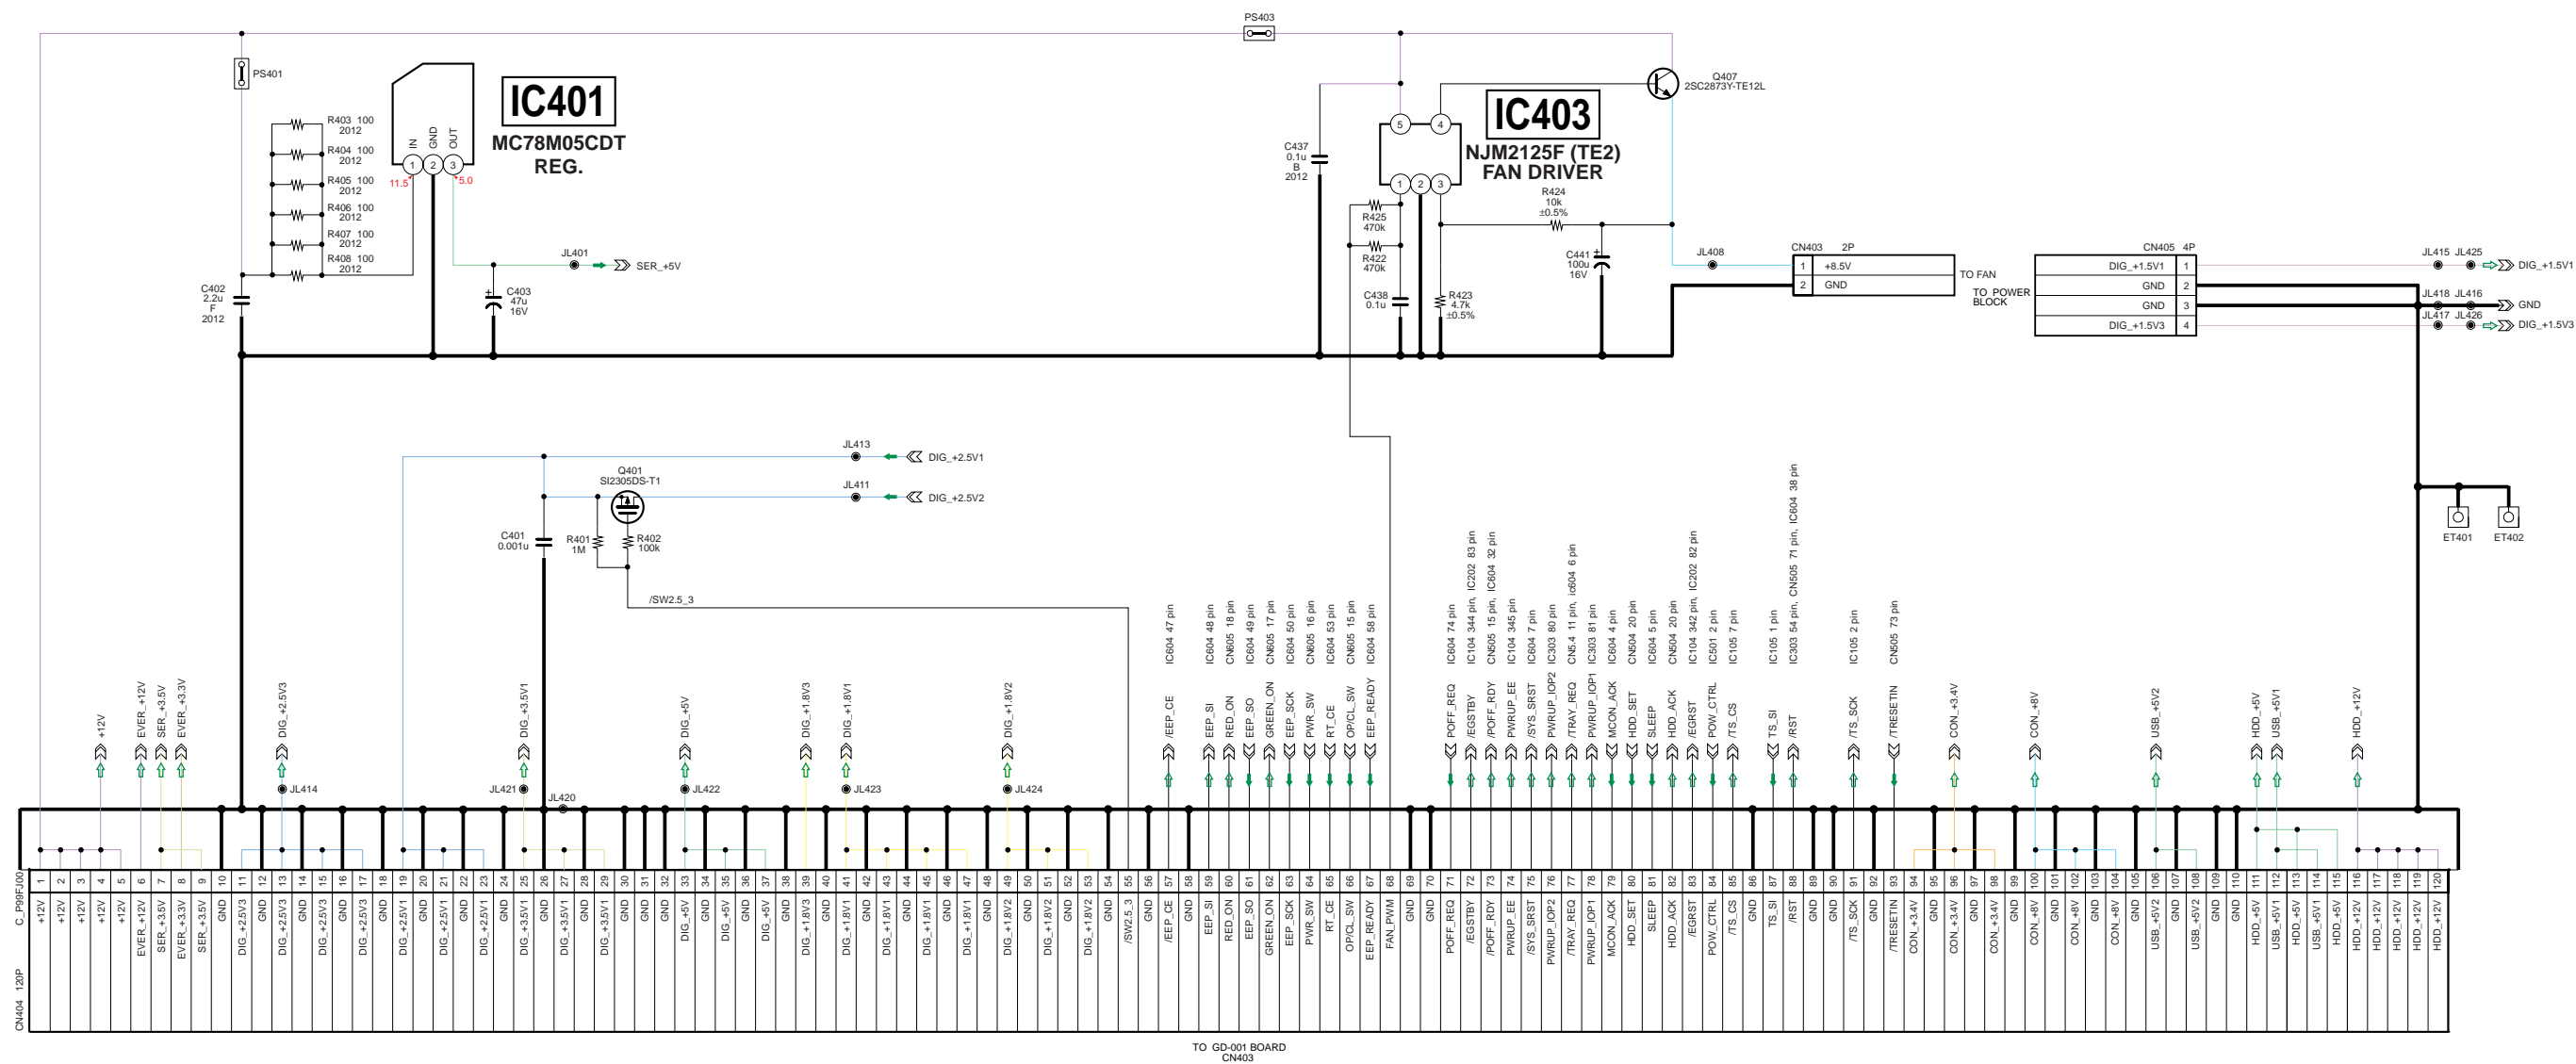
PS403

PS401

IC401
MC78M05CDT
REG.

IN GND OUT
1 2 3
11.5 5.0

R403 100 2012
R404 100 2012
R405 100 2012
R406 100 2012
R407 100 2012
R408 100 2012

C402 2.2u F 2012

JL401 SER_+5V

C403 47u 16V

Q407 2SC2873Y-TE12L

IC403
NJM2125F (TE2)
FAN DRIVER

5 4
1 2 3

C437 0.1u B 2012

R425 470k
R422 470k
C438 0.1u
R423 4.7k ±0.5%

R424 10k ±0.5%

C441 100u 16V

JL408

CN403 2P
1 +8.5V
2 GND
TO FAN

TO POWER BLOCK

CN405 4P
DIG_+1.5V1 1
GND 2
GND 3
DIG_+1.5V3 4

JL415 JL425 DIG_+1.5V1
JL418 JL416 GND
JL417 JL426 DIG_+1.5V3

ET401 ET402

JL413 DIG_+2.5V1
Q401 SI2305DS-T1
JL411 DIG_+2.5V2

C401 0.001u
R401 1M
R402 100k

/SW2.5_3

IC604 47 pin
IC604 48 pin
CN605 18 pin
IC604 49 pin
CN605 17 pin
IC604 50 pin
CN605 16 pin
IC604 53 pin
CN605 15 pin
IC604 58 pin

IC604 74 pin
IC104 344 pin, IC202 83 pin
CN505 15 pin, IC604 32 pin
IC104 345 pin
IC604 7 pin
IC303 80 pin
CN5.4 11 pin, ic604 6 pin
IC303 81 pin
IC604 4 pin
CN504 20 pin
IC604 5 pin
CN504 20 pin
IC104 342 pin, IC202 82 pin
IC501 2 pin
IC105 7 pin

IC105 1 pin
IC303 54 pin, CN505 71 pin, IC604 38 pin

IC105 2 pin
CN505 73 pin

+12V EVER_+12V SER_+3.5V EVER_+3.3V DIG_+2.5V3 DIG_+3.5V1 DIG_+5V DIG_+1.8V3 DIG_+1.8V1 DIG_+1.8V2 /EEP_CE EEP_SI RED_ON EEP_SO GREEN_ON EEP_SCK PWR_SW RT_CE OP/CL_SW EEP_READY POFF_REQ /EGSTBY /POFF_RDY PWRUP_EE /SYS_SRST PWRUP_IOP2 /TRAY_REQ PWRUP_IOP1 MCON_ACK HDD_SET SLEEP HDD_ACK /EGRST POW_CTRL /TS_CS TS_SI /RST /TS_SCK /TRESETIN CON_+3.4V CON_+8V USB_+5V2 HDD_+5V USB_+5V1 HDD_+12V

JL414 JL421 JL420 JL422 JL423 JL424

C_P99FJ00 CN404 120P

| 1 | 2 | 3 | 4 | 5 | 6 | 7 | 8 | 9 | 10 | 11 | 12 | 13 | 14 | 15 | 16 | 17 | 18 | 19 | 20 | 21 | 22 | 23 | 24 | 25 | 26 | 27 | 28 | 29 | 30 |
|---|---|---|---|---|---|---|---|---|---|---|---|---|---|---|---|---|---|---|---|---|---|---|---|---|---|---|---|---|---|
| +12V | +12V | +12V | +12V | +12V | EVER_+12V | SER_+3.5V | EVER_+3.3V | SER_+3.5V | GND | DIG_+2.5V3 | GND | DIG_+2.5V3 | GND | DIG_+2.5V3 | GND | DIG_+2.5V3 | GND | DIG_+2.5V1 | GND | DIG_+2.5V1 | GND | DIG_+2.5V1 | GND | DIG_+3.5V1 | GND | DIG_+3.5V1 | GND | DIG_+3.5V1 | GND |

| 31 | 32 | 33 | 34 | 35 | 36 | 37 | 38 | 39 | 40 | 41 | 42 | 43 | 44 | 45 | 46 | 47 | 48 | 49 | 50 | 51 | 52 | 53 | 54 | 55 | 56 | 57 | 58 | 59 | 60 |
|---|---|---|---|---|---|---|---|---|---|---|---|---|---|---|---|---|---|---|---|---|---|---|---|---|---|---|---|---|---|
| GND | GND | DIG_+5V | GND | DIG_+5V | GND | DIG_+5V | GND | DIG_+1.8V3 | GND | DIG_+1.8V1 | GND | DIG_+1.8V1 | GND | DIG_+1.8V1 | GND | DIG_+1.8V1 | GND | DIG_+1.8V2 | GND | DIG_+1.8V2 | GND | DIG_+1.8V2 | GND | /SW2.5_3 | GND | /EEP_CE | GND | EEP_SI | RED_ON |

| 61 | 62 | 63 | 64 | 65 | 66 | 67 | 68 | 69 | 70 | 71 | 72 | 73 | 74 | 75 | 76 | 77 | 78 | 79 | 80 | 81 | 82 | 83 | 84 | 85 | 86 | 87 | 88 | 89 | 90 |
|---|---|---|---|---|---|---|---|---|---|---|---|---|---|---|---|---|---|---|---|---|---|---|---|---|---|---|---|---|---|
| EEP_SO | GREEN_ON | EEP_SCK | PWR_SW | RT_CE | OP/CL_SW | EEP_READY | FAN_PWM | GND | GND | POFF_REQ | /EGSTBY | /POFF_RDY | PWRUP_EE | /SYS_SRST | PWRUP_IOP2 | /TRAY_REQ | PWRUP_IOP1 | MCON_ACK | HDD_SET | SLEEP | HDD_ACK | /EGRST | POW_CTRL | /TS_CS | GND | TS_SI | /RST | GND | GND |

| 91 | 92 | 93 | 94 | 95 | 96 | 97 | 98 | 99 | 100 | 101 | 102 | 103 | 104 | 105 | 106 | 107 | 108 | 109 | 110 | 111 | 112 | 113 | 114 | 115 | 116 | 117 | 118 | 119 | 120 |
|---|---|---|---|---|---|---|---|---|---|---|---|---|---|---|---|---|---|---|---|---|---|---|---|---|---|---|---|---|---|
| /TS_SCK | GND | /TRESETIN | CON_+3.4V | GND | CON_+3.4V | GND | CON_+3.4V | GND | CON_+8V | GND | CON_+8V | GND | CON_+8V | GND | USB_+5V2 | GND | USB_+5V2 | GND | GND | HDD_+5V | USB_+5V1 | HDD_+5V | USB_+5V1 | HDD_+5V | HDD_+12V | HDD_+12V | HDD_+12V | HDD_+12V | HDD_+12V |

TO GD-001 BOARD CN403